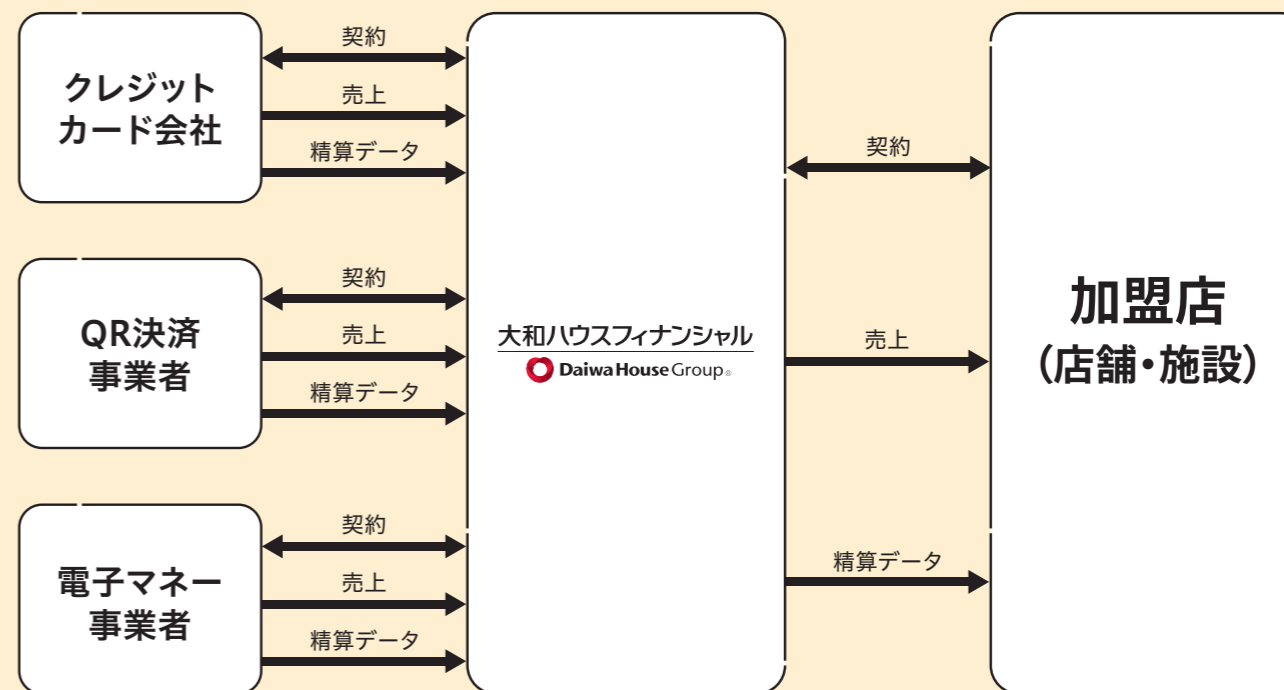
クレジットカード会社

契約

売上

精算データ

QR決済事業者

契約

売上

精算データ

電子マネー事業者

契約

売上

精算データ

大和ハウスフィナンシャル
Daiwa House Group®

契約

売上

精算データ

加盟店
(店舗・施設)